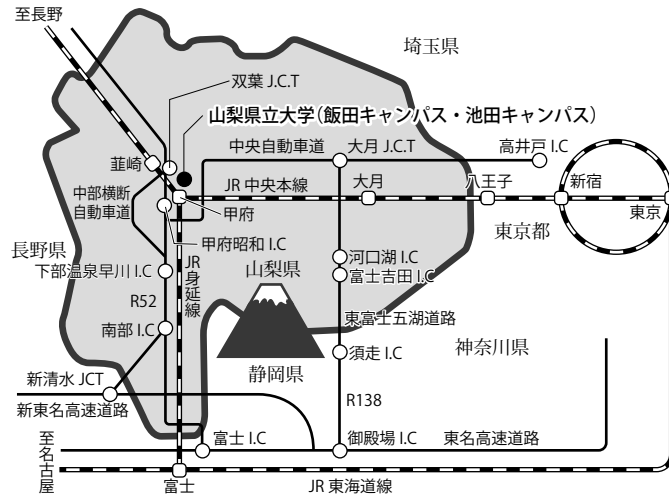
至長野
埼玉県
双葉 J.C.T
山梨県立大学(飯田キャンパス・池田キャンパス)
中央自動車道
大月 J.C.T
高井戸 I.C
韮崎
JR 中央本線
大月
八王子
新宿
中部横断自動車道
甲府
東京
東京都
長野県
甲府昭和 I.C
河口湖 I.C
下部温泉早川 I.C
JR身延線
山梨県
富士吉田 I.C
R52
南部 I.C
東富士五湖道路
須走 I.C
神奈川県
新清水 JCT
静岡県
新東名高速道路
R138
至名古屋
富士 I.C
御殿場 I.C
東名高速道路
富士
JR 東海道線